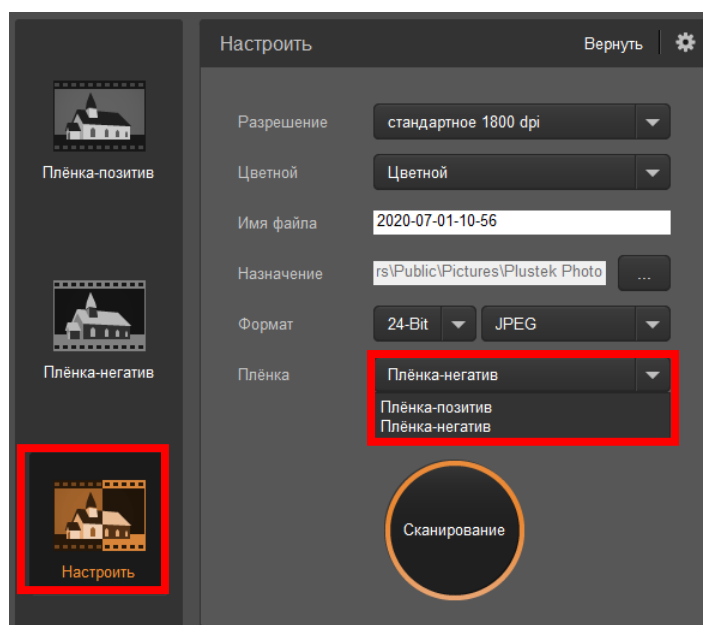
Плёнка-позитив

Плёнка-негатив

Настроить

Настроить

Вернуть

Разрешение стандартное 1800 dpi

Цветной Цветной

Имя файла 2020-07-01-10-56

Назначение rs\Public\Pictures\Plustek Photo ...

Формат 24-Bit JPEG

Плёнка Плёнка-негатив

Плёнка-позитив
Плёнка-негатив

Сканирование